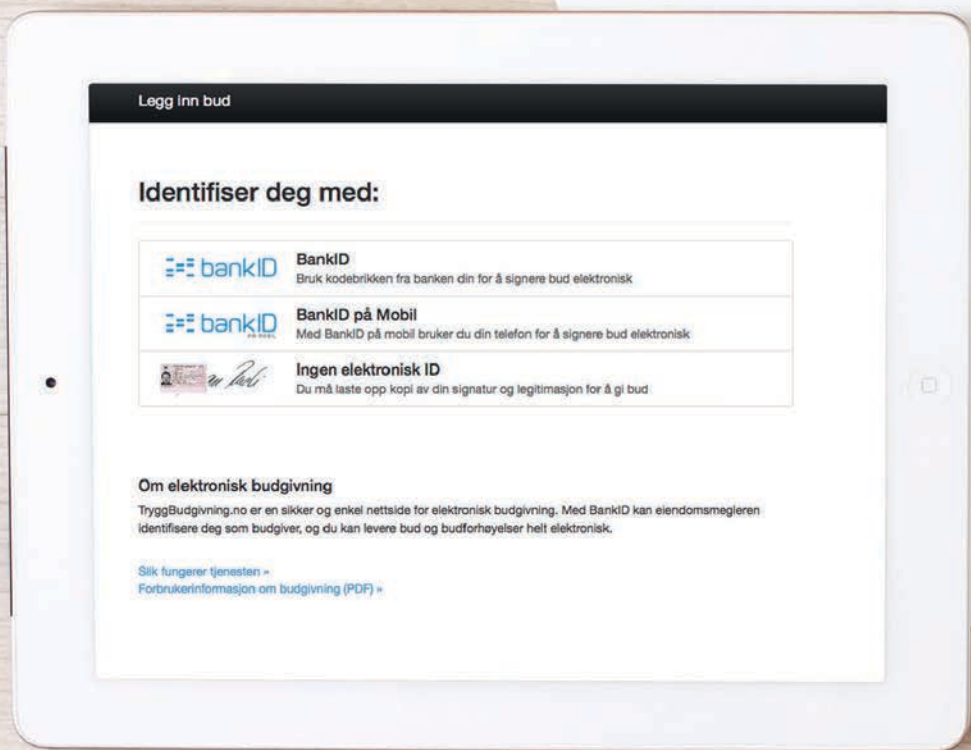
Legg inn bud

Identifiser deg med:

bankID

BankID
Bruk kodebrikken fra banken din for å signere bud elektronisk

bankID

BankID på Mobil
Med BankID på mobil bruker du din telefon for å signere bud elektronisk

Ingen elektronisk ID
Du må laste opp kopi av din signatur og legitimasjon for å gi bud

Om elektronisk budgivning

TryggBudgivning.no er en sikker og enkel nettside for elektronisk budgivning. Med BankID kan eiendomsmegleren identifisere deg som budgiver, og du kan levere bud og budforhøyelser helt elektronisk.

Slik fungerer tjenesten »
Forbrukerinformasjon om budgivning (PDF) »